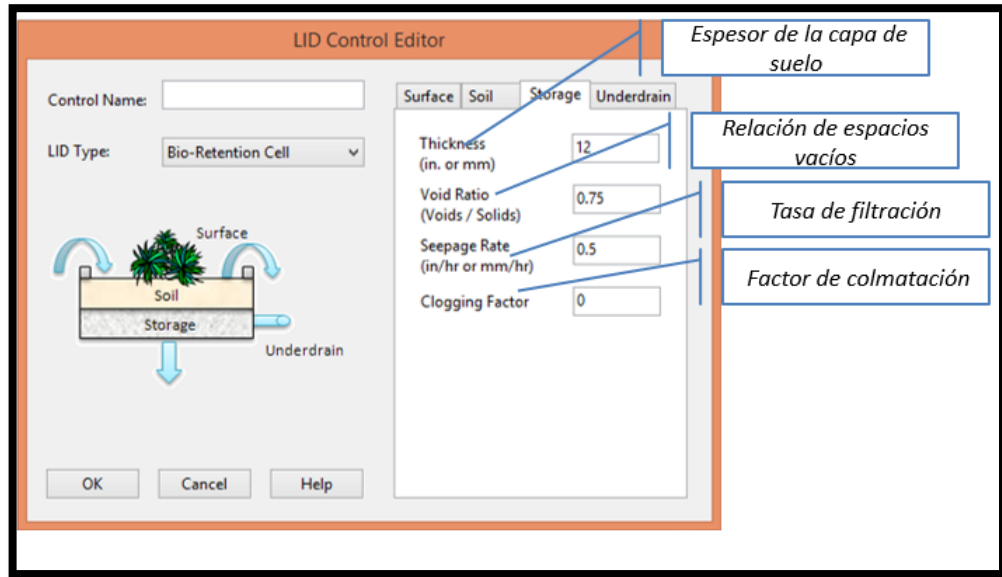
LID Control Editor

Espesor de la capa de suelo

Control Name:

LID Type: Bio-Retention Cell

Surface Soil Storage Underdrain

Relación de espacios vacíos

Thickness (in. or mm) 12

Void Ratio (Voids / Solids) 0.75

Tasa de filtración

Seepage Rate (in/hr or mm/hr) 0.5

Factor de colmatación

Clogging Factor 0

Surface

Soil

Storage

Underdrain

OK Cancel Help